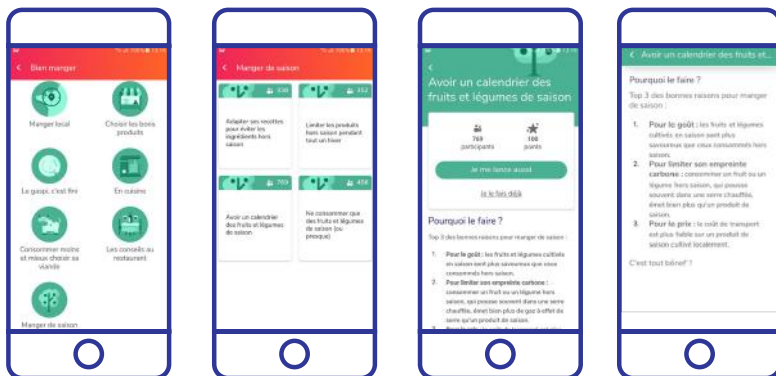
Bien manger

Manger local

Choisir les bons produits

Le gaspi, c'est fini

En cuisine

Consommer moins et mieux choisir sa viande

Les conseils au restaurant

Manger de saison

Manger de saison

640

352

Adapter ses recettes pour éviter les ingrédients hors saison

Limiter les produits hors saison pendant tout un hiver

769

458

Avoir un calendrier des fruits et légumes de saison

Ne consommer que des fruits et légumes de saison (ou presque)

Avoir un calendrier des fruits et légumes de saison

769 participants

100 points

Je me lance aussi

Je le fais déjà

Pourquoi le faire ?

Top 3 des bonnes raisons pour manger de saison :

1. Pour le goût : les fruits et légumes cultivés en saison sont plus savoureux que ceux consommés hors saison.

2. Pour limiter son empreinte carbone : consommer un fruit ou un légume hors saison, qui pousse souvent dans une serre chauffée, émet bien plus de gaz à effet de serre qu'un produit de saison.

Avoir un calendrier des fruits et...

Pourquoi le faire ?

Top 3 des bonnes raisons pour manger de saison :

1. Pour le goût : les fruits et légumes cultivés en saison sont plus savoureux que ceux consommés hors saison.

2. Pour limiter son empreinte carbone : consommer un fruit ou un légume hors saison, qui pousse souvent dans une serre chauffée, émet bien plus de gaz à effet de serre qu'un produit de saison.

3. Pour le prix : le coût de transport est plus faible sur un produit de saison cultivé localement.

C'est tout bénef' !